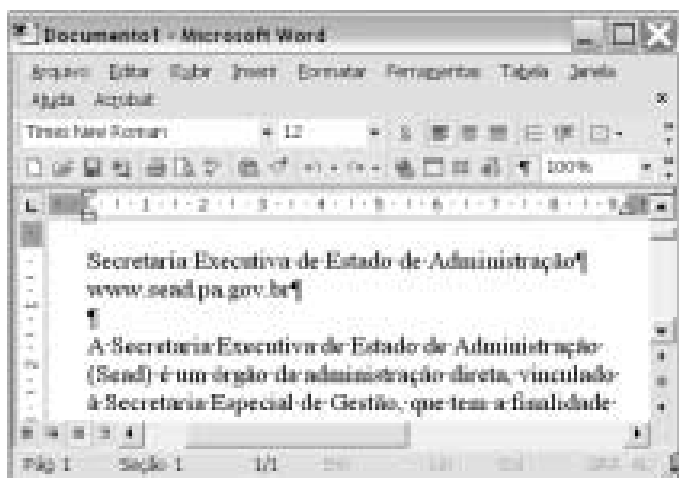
Documento1 - Microsoft Word

Arquivo Editar Exibir Inserir Formatar Ferramentas Tabela Janela Ajuda Acrobat

Times New Roman 12 100%

Secretaria Executiva de Estado de Administração¶
www.sead.pa.gov.br¶
¶
A Secretaria Executiva de Estado de Administração (Sead) é um órgão da administração direta, vinculado à Secretaria Especial de Gestão, que tem a finalidade

Pág 1 Seção 1 1/1